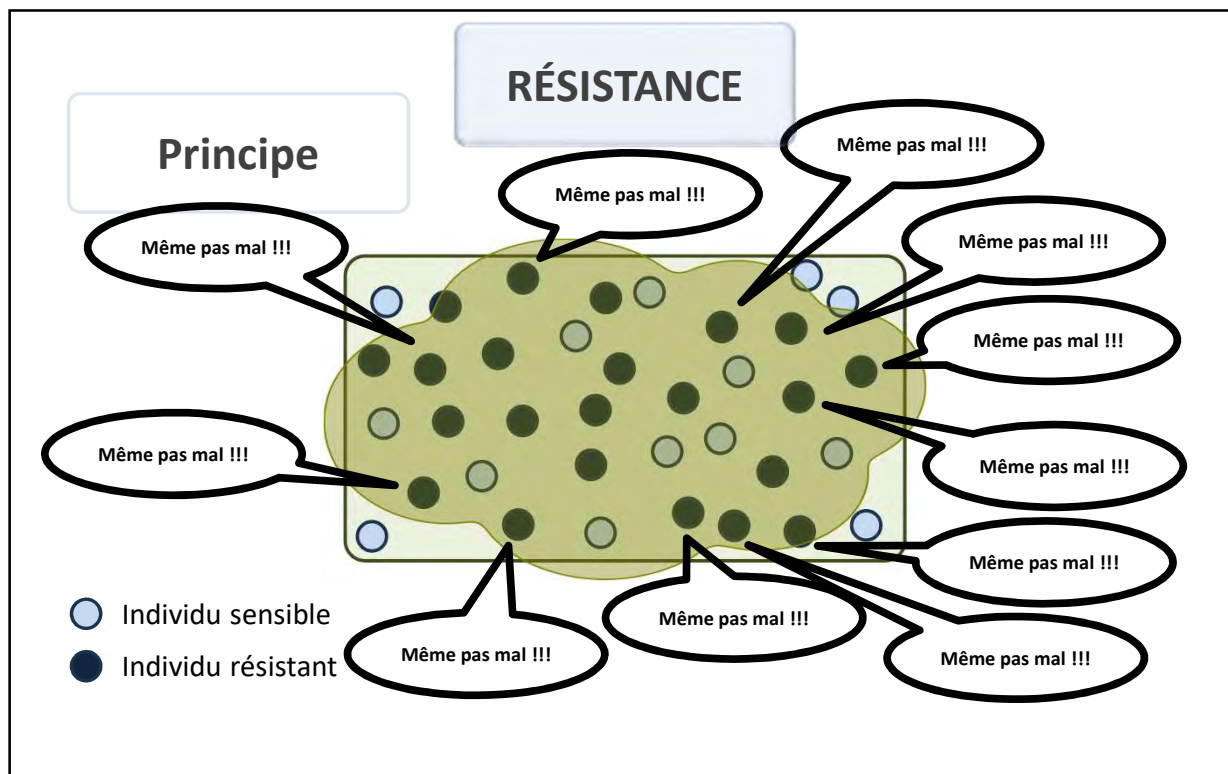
RÉSISTANCE

Principe

Même pas mal !!!

Même pas mal !!!

Même pas mal !!!

Même pas mal !!!

Même pas mal !!!

Même pas mal !!!

Même pas mal !!!

Même pas mal !!!

Même pas mal !!!

Même pas mal !!!

Même pas mal !!!

Individu sensible

Individu résistant